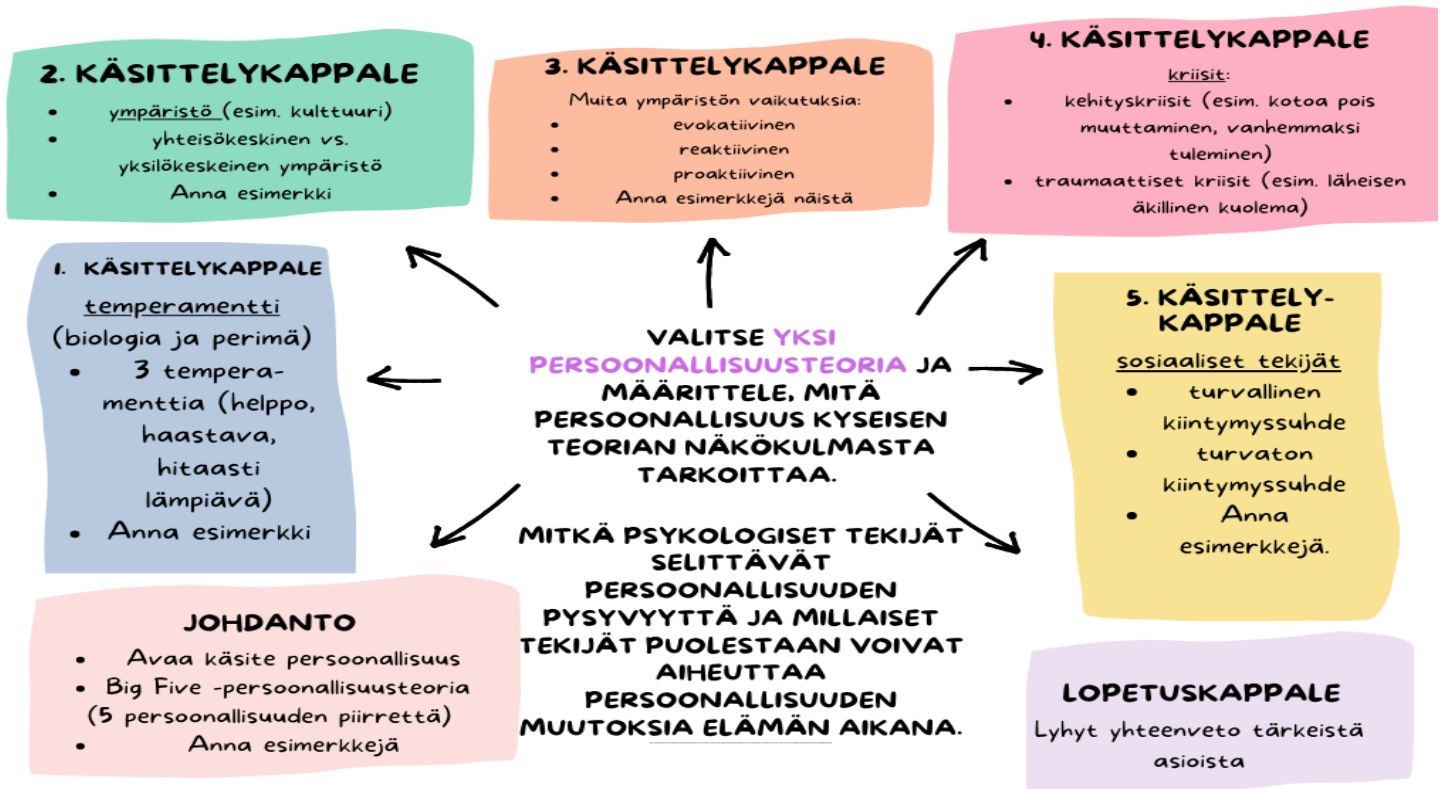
2. KÄSITTELYKAPPALE

- ympäristö (esim. kulttuuri)
- yhteisökeskinen vs. yksilökeskeinen ympäristö
- Anna esimerkki

3. KÄSITTELYKAPPALE

Muita ympäristön vaikutuksia:
- evokatiivinen
- reaktiivinen
- proaktiivinen
- Anna esimerkkejä näistä

4. KÄSITTELYKAPPALE

kriisit:
- kehityskriisit (esim. kotoa pois muuttaminen, vanhemmaksi tuleminen)
- traumaattiset kriisit (esim. läheisen äkillinen kuolema)

1. KÄSITTELYKAPPALE

temperamentti (biologia ja perimä)
- 3 temperamenttia (helppo, haastava, hitaasti lämpiävä)
- Anna esimerkki

VALITSE YKSI PERSOONALLISUUSTEORIA JA MÄÄRITTELE, MITÄ PERSOONALLISUUS KYSEISEN TEORIAN NÄKÖKULMASTA TARKOITTAA.

MITKÄ PSYKOLOGISET TEKIJÄT SELITTÄVÄT PERSOONALLISUUDEN PYSYVYYTTÄ JA MILLAISET TEKIJÄT PUOLESTAAN VOIVAT AIHEUTTAA PERSOONALLISUUDEN MUUTOKSIA ELÄMÄN AIKANA.

5. KÄSITTELYKAPPALE

sosiaaliset tekijät
- turvallinen kiintymyssuhde
- turvaton kiintymyssuhde
- Anna esimerkkejä.

JOHDANTO

- Avaa käsite persoonallisuus
- Big Five -persoonallisuusteoria (5 persoonallisuuden piirrettä)
- Anna esimerkkejä

LOPETUSKAPPALE

Lyhyt yhteenveto tärkeistä asioista